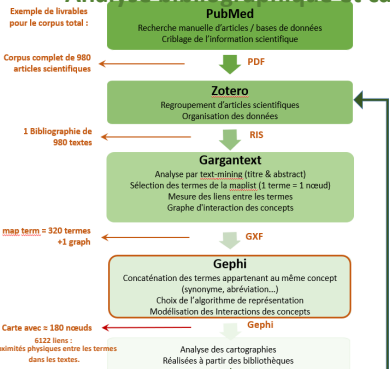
Exemple de livrables pour le corpus total :

PubMed
Recherche manuelle d'articles / bases de données
Criblage de l'information scientifique

Corpus complet de 980 articles scientifiques

PDF

Zotero
Regroupement d'articles scientifiques
Organisation des données

1 Bibliographie de 980 textes

RIS

Gargantext
Analyse par text-mining (titre & abstract)
Sélection des termes de la maplist (1 terme = 1 nœud)
Mesure des liens entre les termes
Graphe d'interaction des concepts

map term = 320 termes +1 graph

GXF

Gephi
Concaténation des termes appartenant au même concept (synonyme, abréviation…)
Choix de l'algorithme de représentation
Modélisation des Interactions des concepts

Carte avec ≈ 180 nœuds

6122 liens : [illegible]ximités physiques entre les termes dans les textes.

Gephi

Analyse des cartographies
Réalisées à partir des bibliothèques